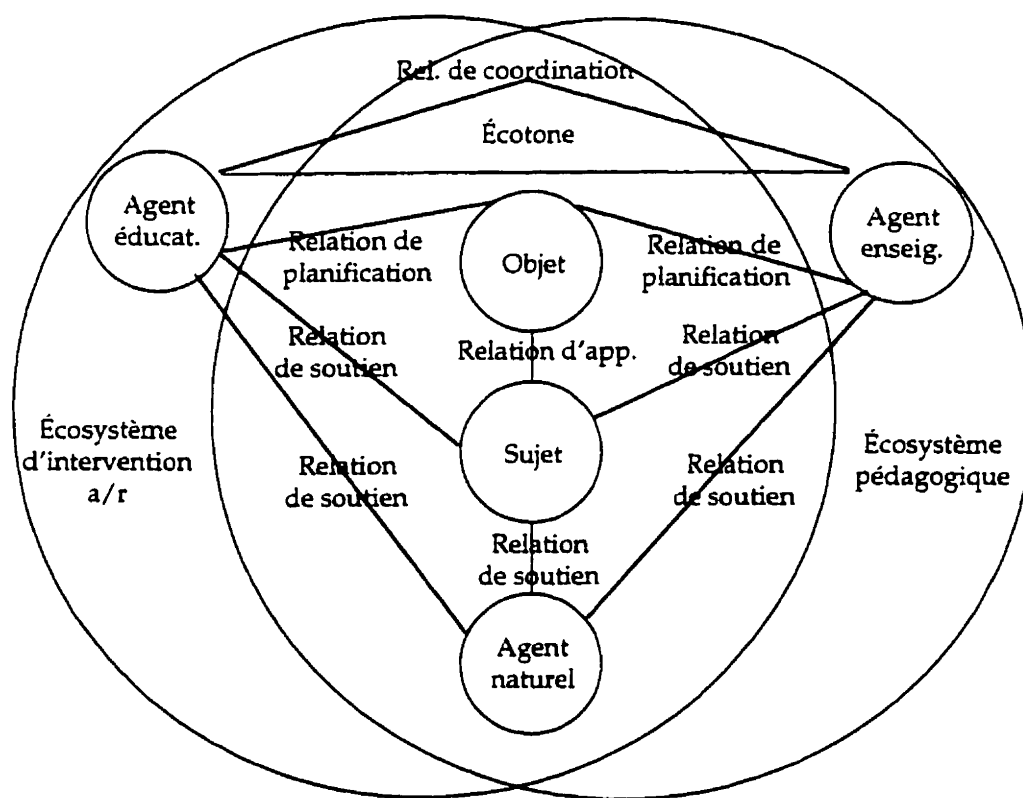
Rel. de coordination

Écotone

Agent éducat.

Agent enseig.

Relation de planification

Objet

Relation de planification

Relation de soutien

Relation d'app.

Relation de soutien

Écosystème d'intervention a/r

Relation de soutien

Sujet

Relation de soutien

Écosystème pédagogique

Relation de soutien

Agent naturel